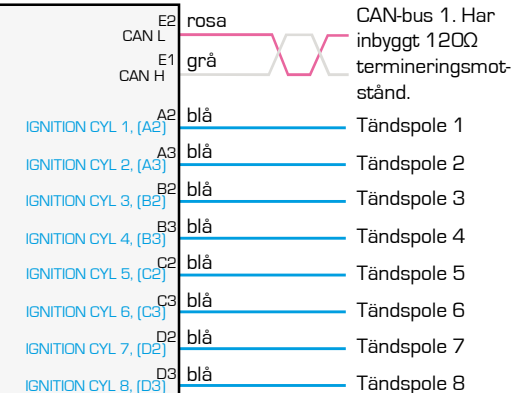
E2 CAN L rosa
E1 CAN H grå
CAN-bus 1. Har inbyggt 120Ω termineringsmotstånd.

IGNITION CYL 1, (A2) A2 blå Tändspole 1
IGNITION CYL 2, (A3) A3 blå Tändspole 2
IGNITION CYL 3, (B2) B2 blå Tändspole 3
IGNITION CYL 4, (B3) B3 blå Tändspole 4
IGNITION CYL 5, (C2) C2 blå Tändspole 5
IGNITION CYL 6, (C3) C3 blå Tändspole 6
IGNITION CYL 7, (D2) D2 blå Tändspole 7
IGNITION CYL 8, (D3) D3 blå Tändspole 8